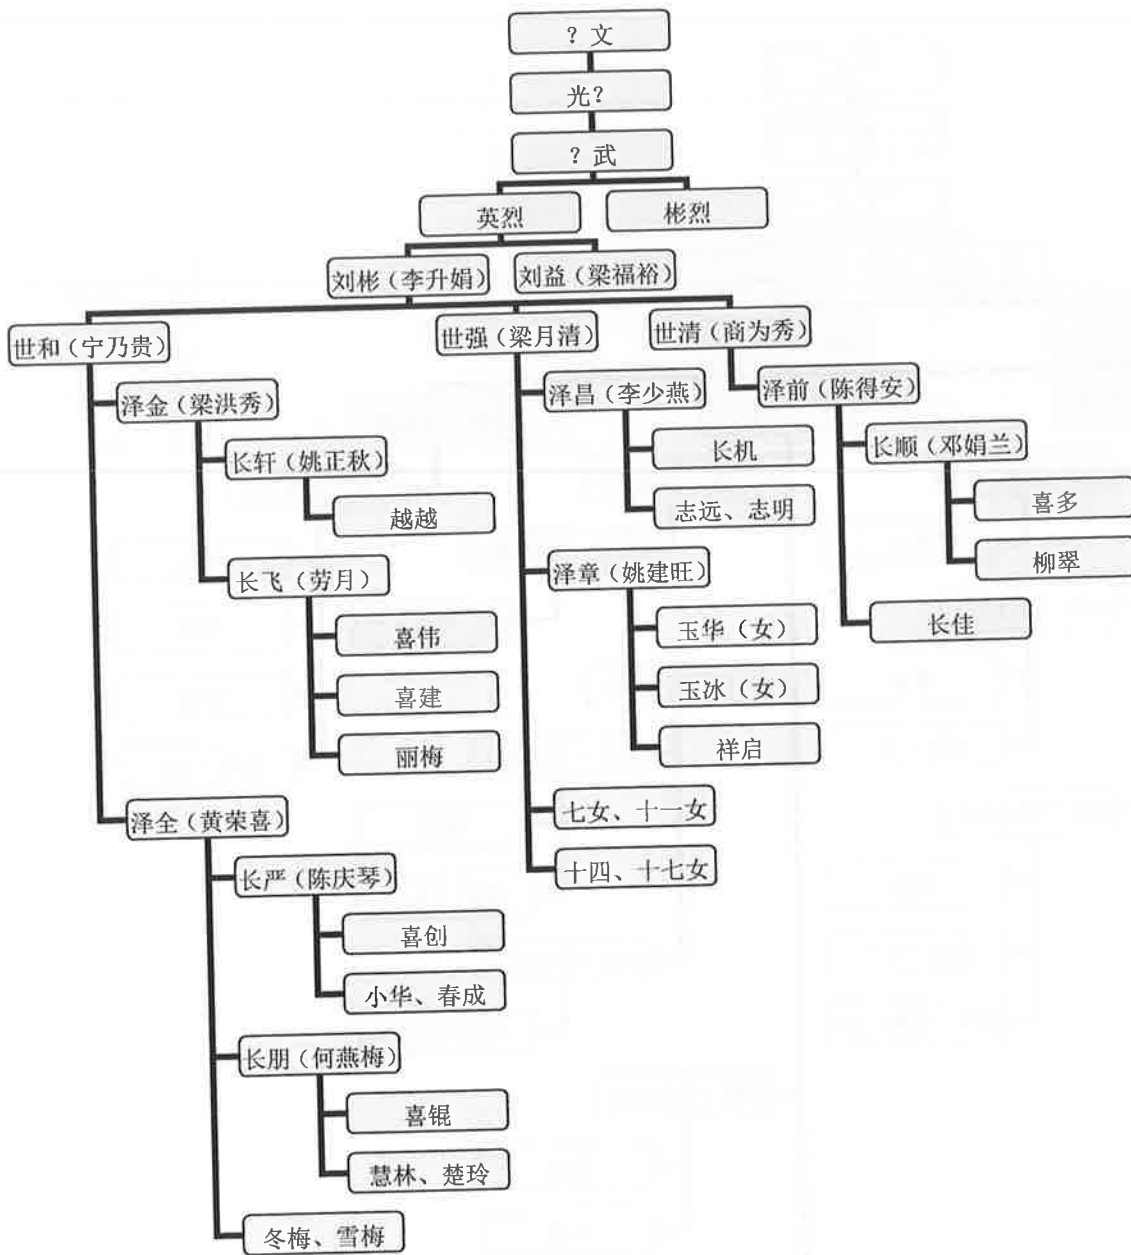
？文

光？

？武

英烈

彬烈

刘彬（李升娟）

刘益（梁福裕）

世和（宁乃贵）

泽金（梁洪秀）

长轩（姚正秋）

越越

长飞（劳月）

喜伟

喜建

丽梅

泽全（黄荣喜）

长严（陈庆琴）

喜创

小华、春成

长朋（何燕梅）

喜锟

慧林、楚玲

冬梅、雪梅

世强（梁月清）

泽昌（李少燕）

长机

志远、志明

泽章（姚建旺）

玉华（女）

玉冰（女）

祥启

七女、十一女

十四、十七女

世清（商为秀）

泽前（陈得安）

长顺（邓娟兰）

喜多

柳翠

长佳